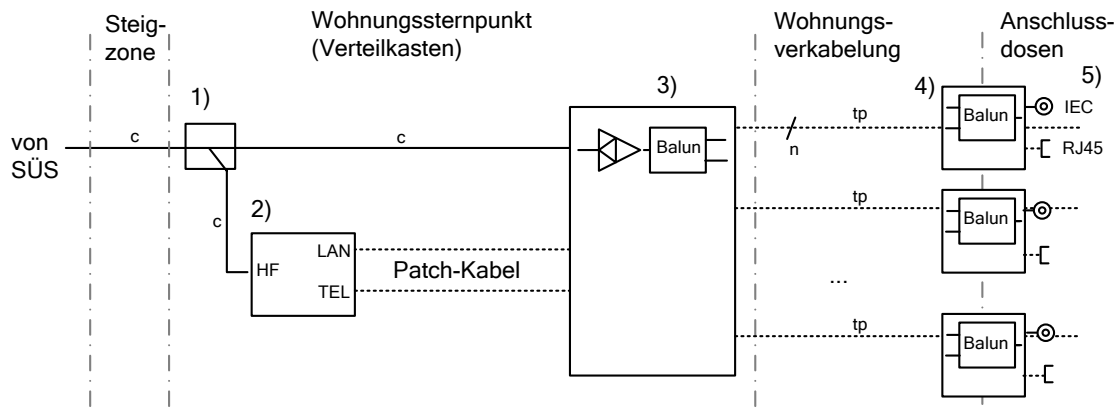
Steigzone

Wohnungssternpunkt (Verteilkasten)

Wohnungsverkabelung

Anschlussdosen

1)

2)

3)

4)

5)

von SÜS

c

c

c

HF

LAN

TEL

Patch-Kabel

Balun

tp

n

Balun

IEC

RJ45

tp

Balun

...

tp

Balun